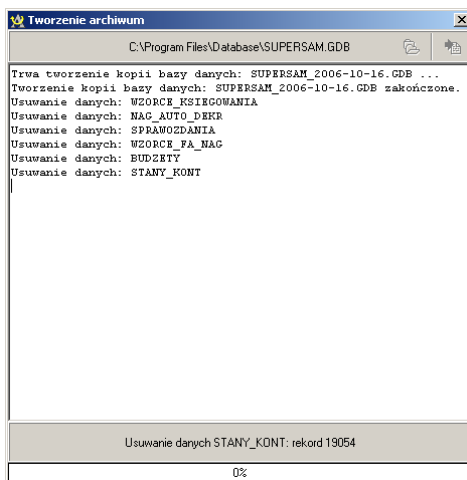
Tworzenie archiwum

C:\Program Files\Database\SUPERSAM.GDB

Trwa tworzenie kopii bazy danych: SUPERSAM_2006-10-16.GDB ...
Tworzenie kopii bazy danych: SUPERSAM_2006-10-16.GDB zakończone.
Usuwanie danych: WZORCE_KSIEGOWANIA
Usuwanie danych: NAG_AUTO_DEKR
Usuwanie danych: SPRAWOZDANIA
Usuwanie danych: WZORCE_FA_NAG
Usuwanie danych: BUDZETY
Usuwanie danych: STANY_KONT

Usuwanie danych STANY_KONT: rekord 19054

0%